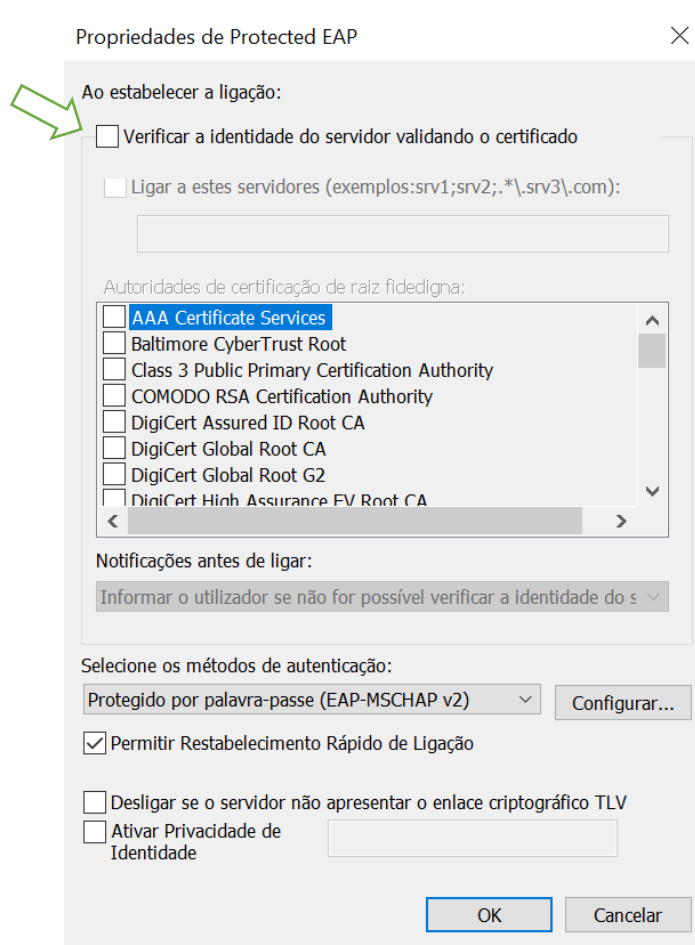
Propriedades de Protected EAP

Ao estabelecer a ligação:

Verificar a identidade do servidor validando o certificado

Ligar a estes servidores (exemplos:srv1;srv2;.*\.srv3\.com):

Autoridades de certificação de raiz fidedigna:

AAA Certificate Services
Baltimore CyberTrust Root
Class 3 Public Primary Certification Authority
COMODO RSA Certification Authority
DigiCert Assured ID Root CA
DigiCert Global Root CA
DigiCert Global Root G2
DigiCert High Assurance EV Root CA

Notificações antes de ligar:

Informar o utilizador se não for possível verificar a identidade do s

Selecione os métodos de autenticação:

Protegido por palavra-passe (EAP-MSCHAP v2)

Configurar...

Permitir Restabelecimento Rápido de Ligação

Desligar se o servidor não apresentar o enlace criptográfico TLV

Ativar Privacidade de Identidade

OK

Cancelar